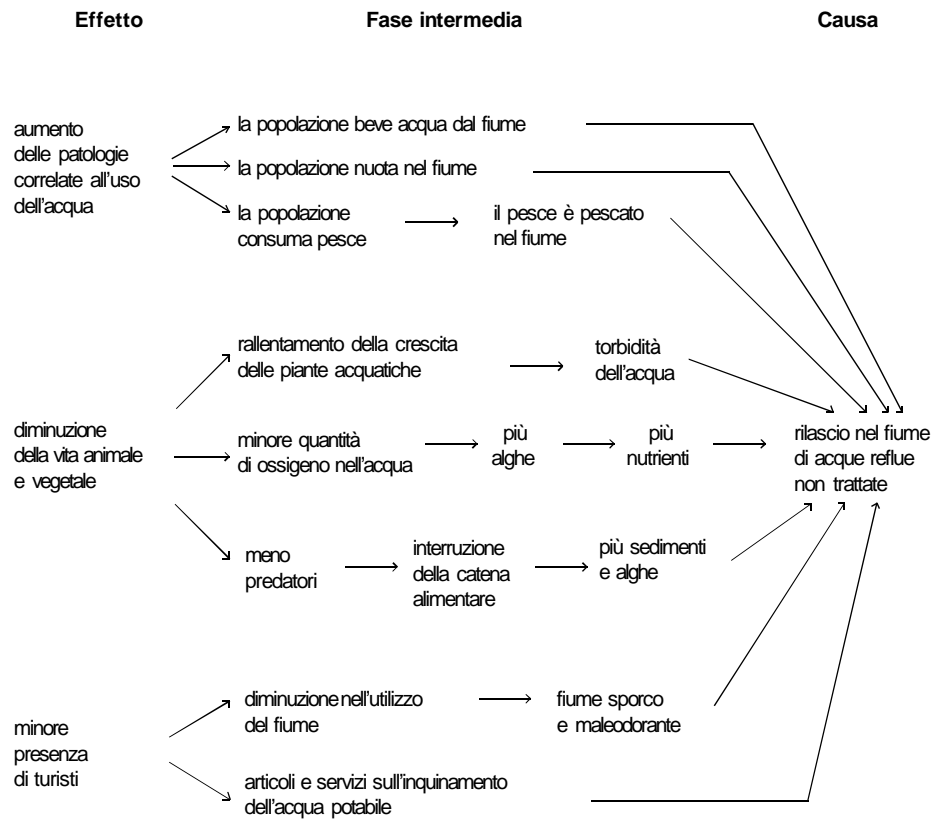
Effetto

Fase intermedia

Causa

aumento delle patologie correlate all'uso dell'acqua

la popolazione beve acqua dal fiume

la popolazione nuota nel fiume

la popolazione consuma pesce

il pesce è pescato nel fiume

rallentamento della crescita delle piante acquatiche

torbidità dell'acqua

diminuzione della vita animale e vegetale

minore quantità di ossigeno nell'acqua

più alghe

più nutrienti

rilascio nel fiume di acque reflue non trattate

meno predatori

interruzione della catena alimentare

più sedimenti e alghe

minore presenza di turisti

diminuzione nell'utilizzo del fiume

fiume sporco e maleodorante

articoli e servizi sull'inquinamento dell'acqua potabile